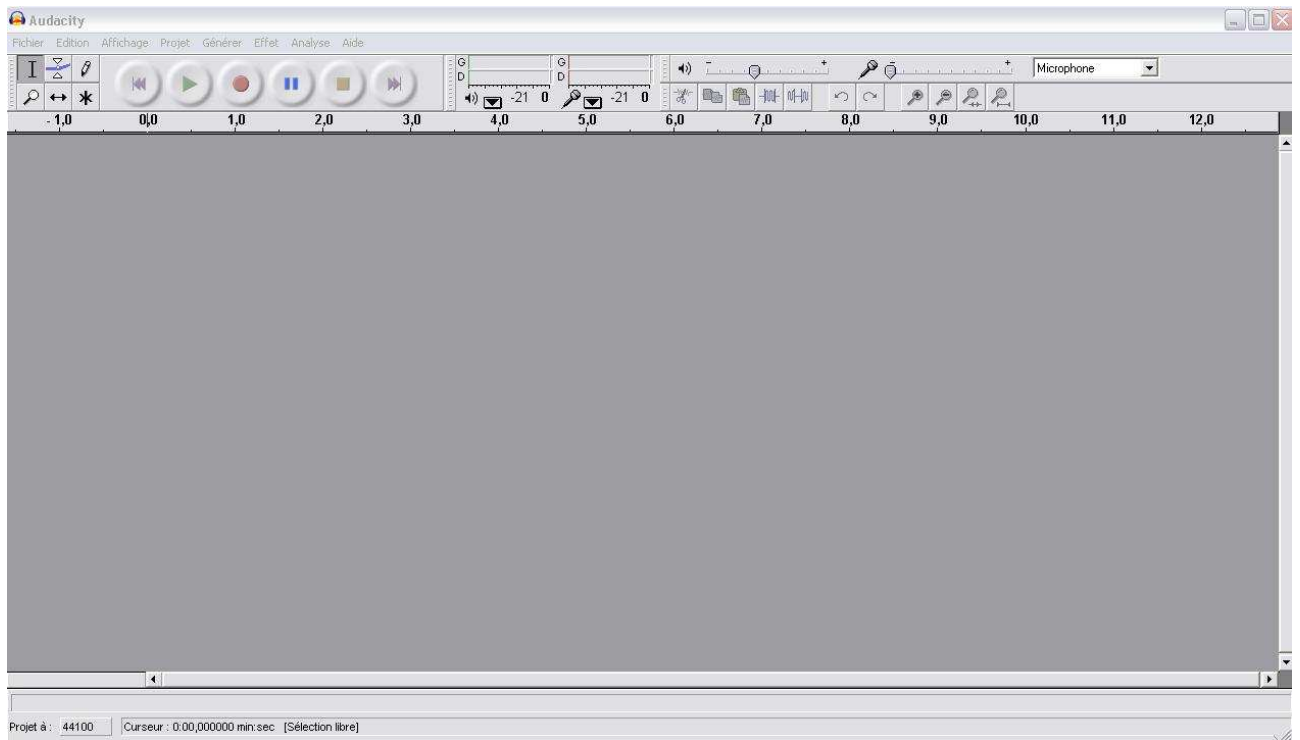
Audacity

Fichier Edition Affichage Projet Générer Effet Analyse Aide

G
D
G
D

-21 0 -21 0

- +
- +

Microphone

- 1,0 0,0 1,0 2,0 3,0 4,0 5,0 6,0 7,0 8,0 9,0 10,0 11,0 12,0

Projet à : 44100 Curseur : 0:00,000000 min:sec [Sélection libre]